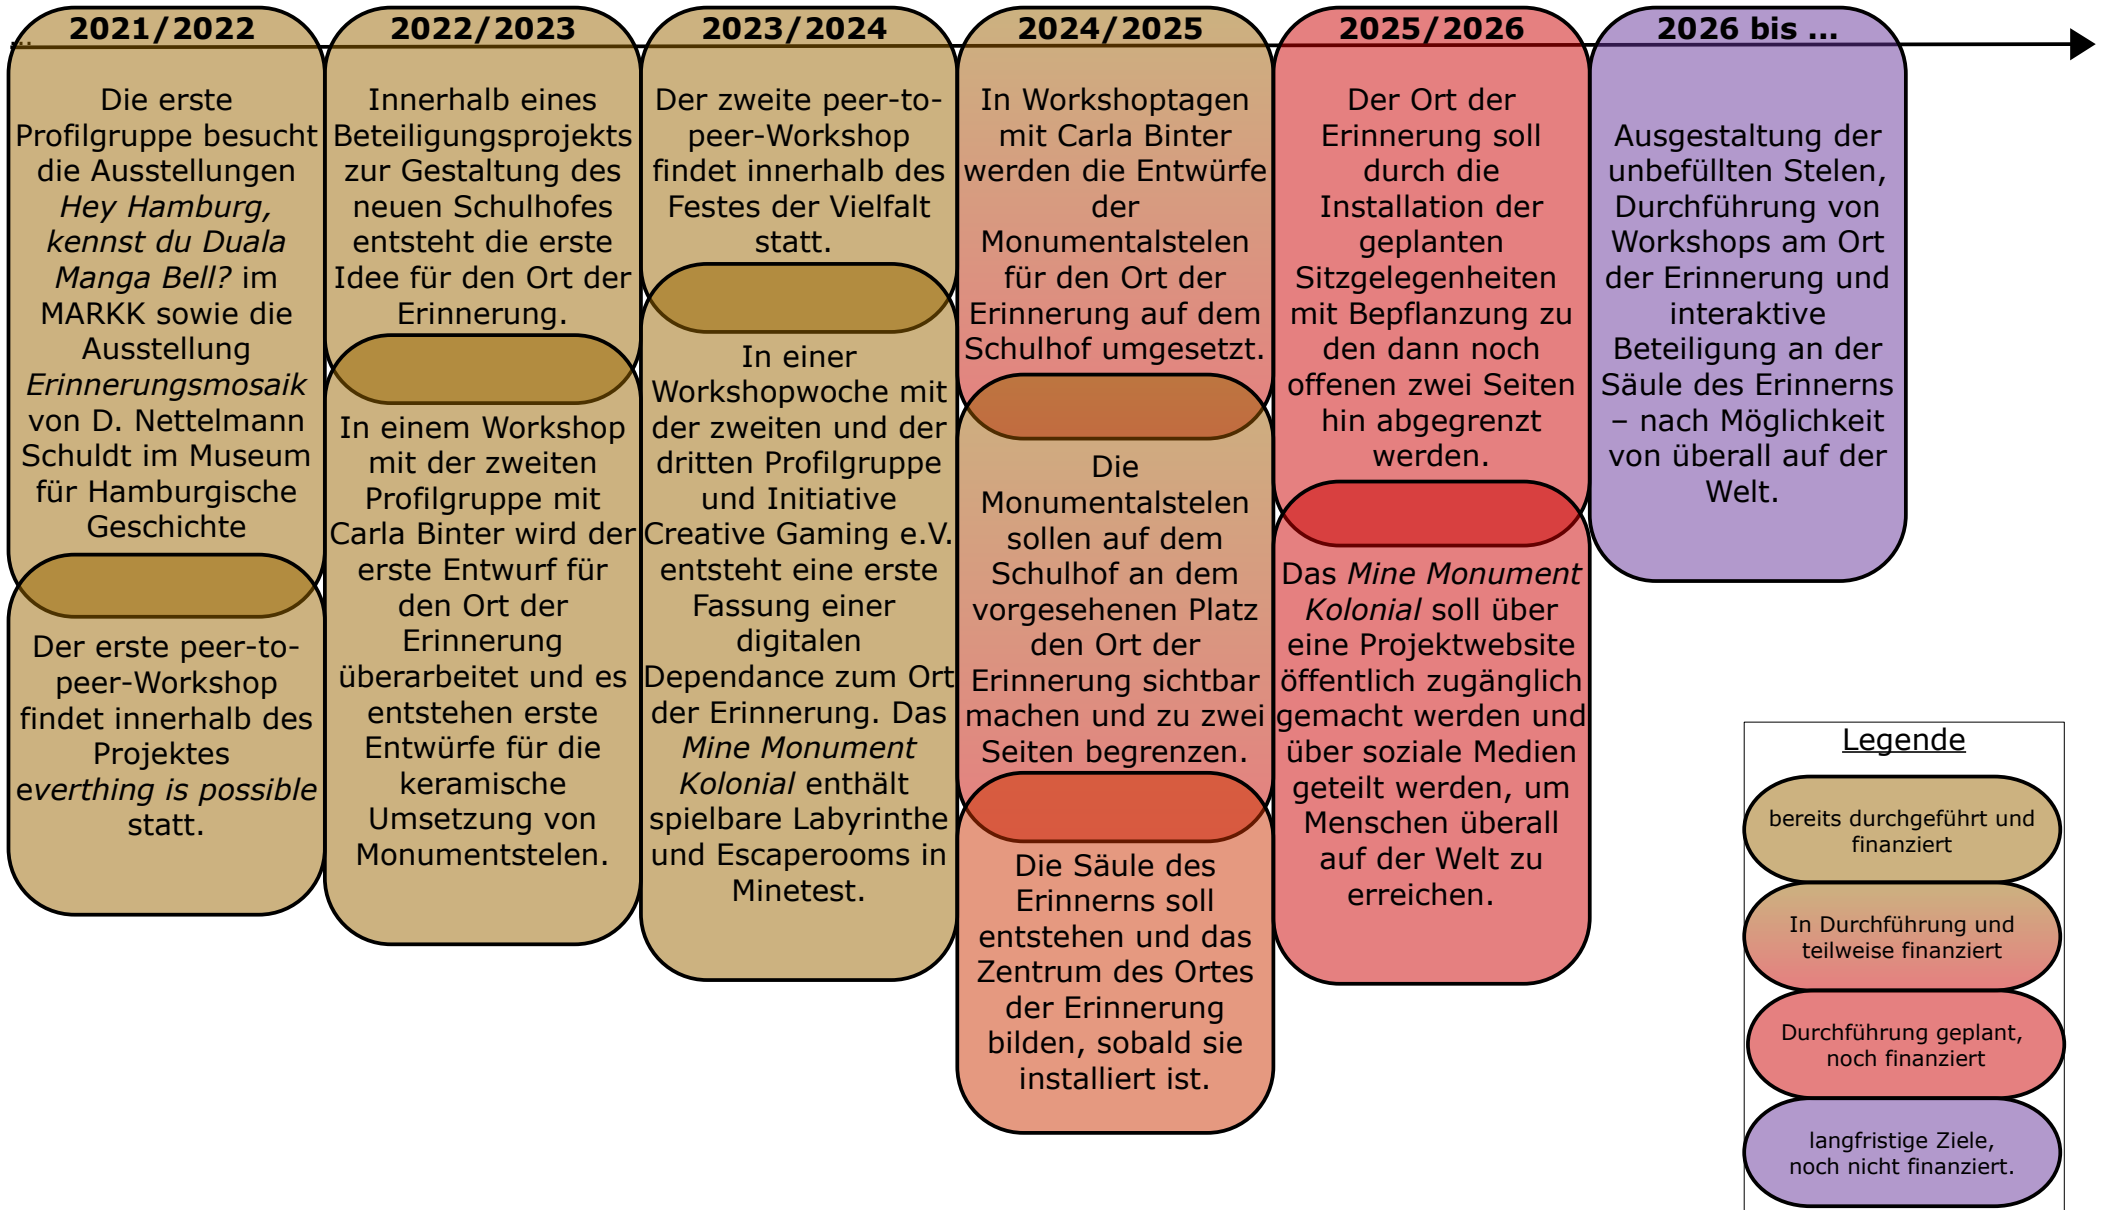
**2021/2022**

Die erste Profilgruppe besucht die Ausstellungen *Hey Hamburg, kennst du Duala Manga Bell?* im MARKK sowie die Ausstellung *Erinnerungsmosaik* von D. Nettelmann Schuldt im Museum für Hamburgische Geschichte

Der erste peer-to-peer-Workshop findet innerhalb des Projektes *everthing is possible* statt.

**2022/2023**

Innerhalb eines Beteiligungsprojekts zur Gestaltung des neuen Schulhofes entsteht die erste Idee für den Ort der Erinnerung.

In einem Workshop mit der zweiten Profilgruppe mit Carla Binter wird der erste Entwurf für den Ort der Erinnerung überarbeitet und es entstehen erste Entwürfe für die keramische Umsetzung von Monumentstelen.

**2023/2024**

Der zweite peer-to-peer-Workshop findet innerhalb des Festes der Vielfalt statt.

In einer Workshopwoche mit der zweiten und der dritten Profilgruppe und Initiative Creative Gaming e.V. entsteht eine erste Fassung einer digitalen Dependance zum Ort der Erinnerung. Das *Mine Monument Kolonial* enthält spielbare Labyrinthe und Escaperooms in Minetest.

**2024/2025**

In Workshoptagen mit Carla Binter werden die Entwürfe der Monumentalstelen für den Ort der Erinnerung auf dem Schulhof umgesetzt.

Die Monumentalstelen sollen auf dem Schulhof an dem vorgesehenen Platz den Ort der Erinnerung sichtbar machen und zu zwei Seiten begrenzen.

Die Säule des Erinnerns soll entstehen und das Zentrum des Ortes der Erinnerung bilden, sobald sie installiert ist.

**2025/2026**

Der Ort der Erinnerung soll durch die Installation der geplanten Sitzgelegenheiten mit Bepflanzung zu den dann noch offenen zwei Seiten hin abgegrenzt werden.

Das *Mine Monument Kolonial* soll über eine Projektwebsite öffentlich zugänglich gemacht werden und über soziale Medien geteilt werden, um Menschen überall auf der Welt zu erreichen.

**2026 bis ...**

Ausgestaltung der unbefüllten Stelen, Durchführung von Workshops am Ort der Erinnerung und interaktive Beteiligung an der Säule des Erinnerns – nach Möglichkeit von überall auf der Welt.

Legende

bereits durchgeführt und finanziert

In Durchführung und teilweise finanziert

Durchführung geplant, noch finanziert

langfristige Ziele, noch nicht finanziert.